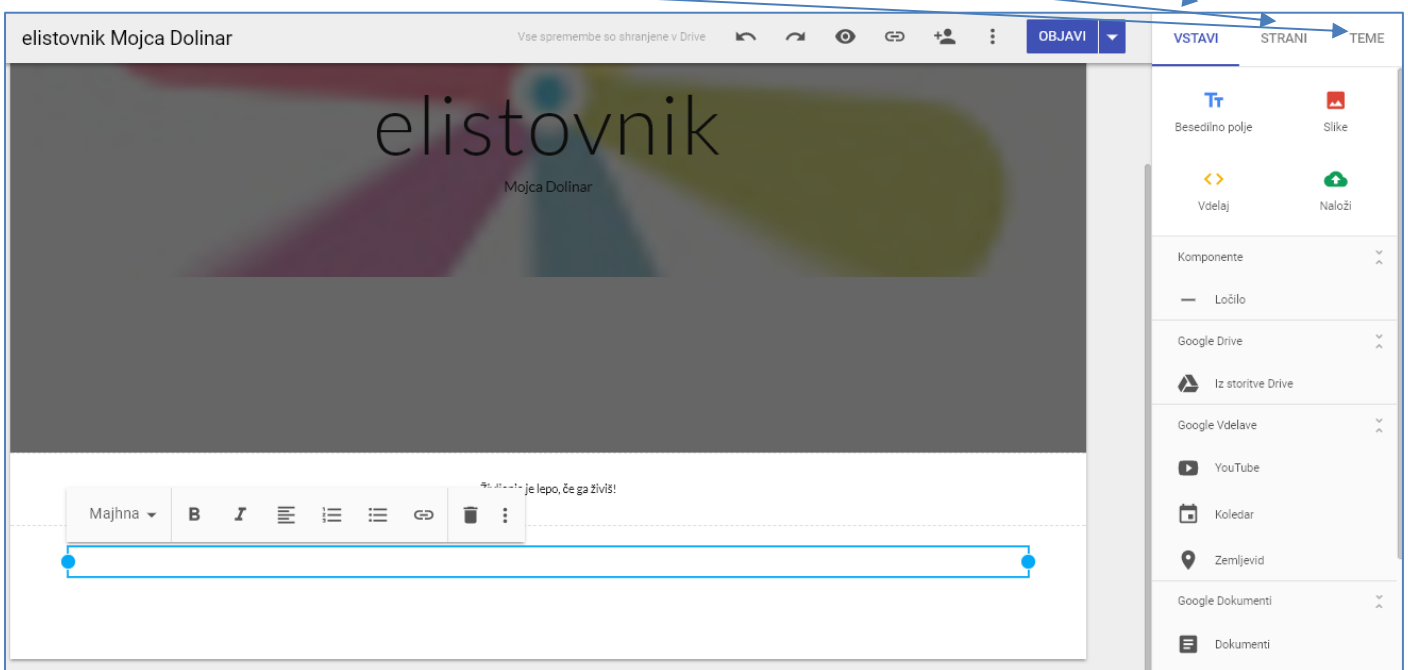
elistovnik Mojca Dolinar

Vse spremembe so shranjene v Drive

OBJAVI

VSTAVI STRANI TEME

elistovnik

Mojca Dolinar

Življenje je lepo, če ga živiš!

Majhna

Besedilno polje

Slike

Vdelaj

Naloži

Komponente

Ločilo

Google Drive

Iz storitve Drive

Google Vdelave

YouTube

Koledar

Zemljevid

Google Dokumenti

Dokumenti